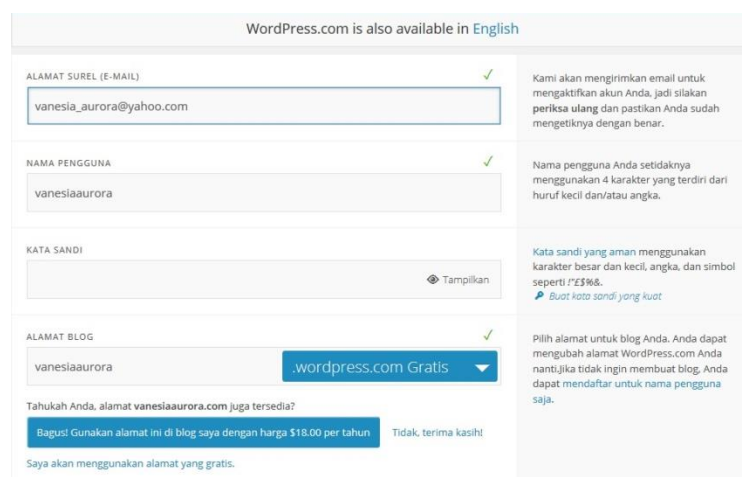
WordPress.com is also available in English

ALAMAT SUREL (E-MAIL) ✓

vanesia_aurora@yahoo.com

Kami akan mengirimkan email untuk mengaktifkan akun Anda, jadi silakan **periksa ulang** dan pastikan Anda sudah mengetiknya dengan benar.

NAMA PENGGUNA ✓

vanesiaaurora

Nama pengguna Anda setidaknya menggunakan 4 karakter yang terdiri dari huruf kecil dan/atau angka.

KATA SANDI

Tampilkan

Kata sandi yang aman menggunakan karakter besar dan kecil, angka, dan simbol seperti !"£$%&.

Buat kata sandi yang kuat

ALAMAT BLOG ✓

vanesiaaurora

.wordpress.com Gratis

Pilih alamat untuk blog Anda. Anda dapat mengubah alamat WordPress.com Anda nanti.Jika tidak ingin membuat blog, Anda dapat mendaftar untuk nama pengguna saja.

Tahukah Anda, alamat **vanesiaaurora.com** juga tersedia?

Bagus! Gunakan alamat ini di blog saya dengan harga $18.00 per tahun

Tidak, terima kasih!

Saya akan menggunakan alamat yang gratis.